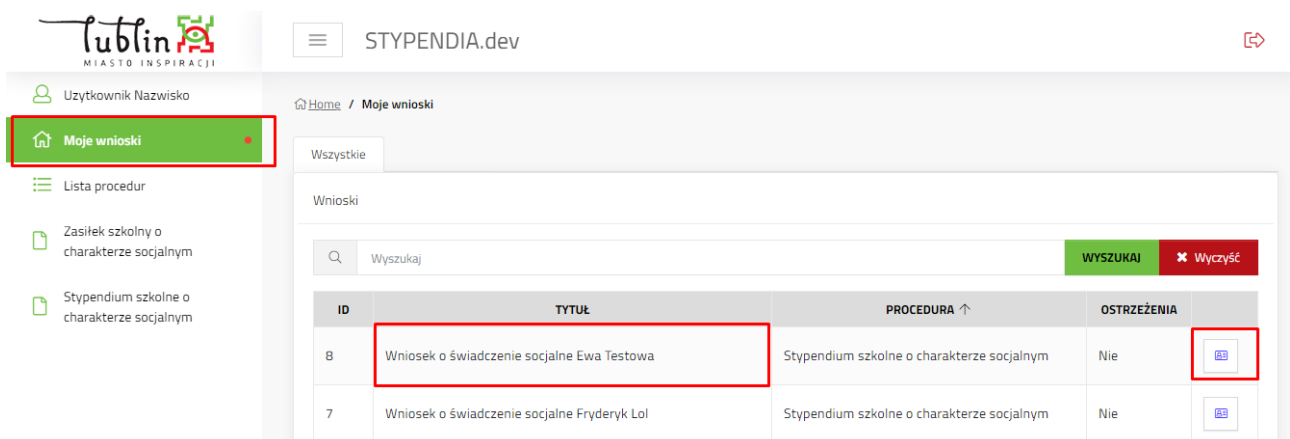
Lublin
MIASTO INSPIRACJI

STYPENDIA.dev

Uzytkownik Nazwisko

Moje wnioski

Lista procedur

Zasiłek szkolny o charakterze socjalnym

Stypendium szkolne o charakterze socjalnym

Home / Moje wnioski

Wszystkie

Wnioski

Wyszukaj

WYSZUKAJ

✖ Wyczyść

| ID | TYTUŁ | PROCEDURA ↑ | OSTRZEŻENIA | |
|---|---|---|---|---|
| 8 | Wniosek o świadczenie socjalne Ewa Testowa | Stypendium szkolne o charakterze socjalnym | Nie | |
| 7 | Wniosek o świadczenie socjalne Fryderyk Lol | Stypendium szkolne o charakterze socjalnym | Nie | |